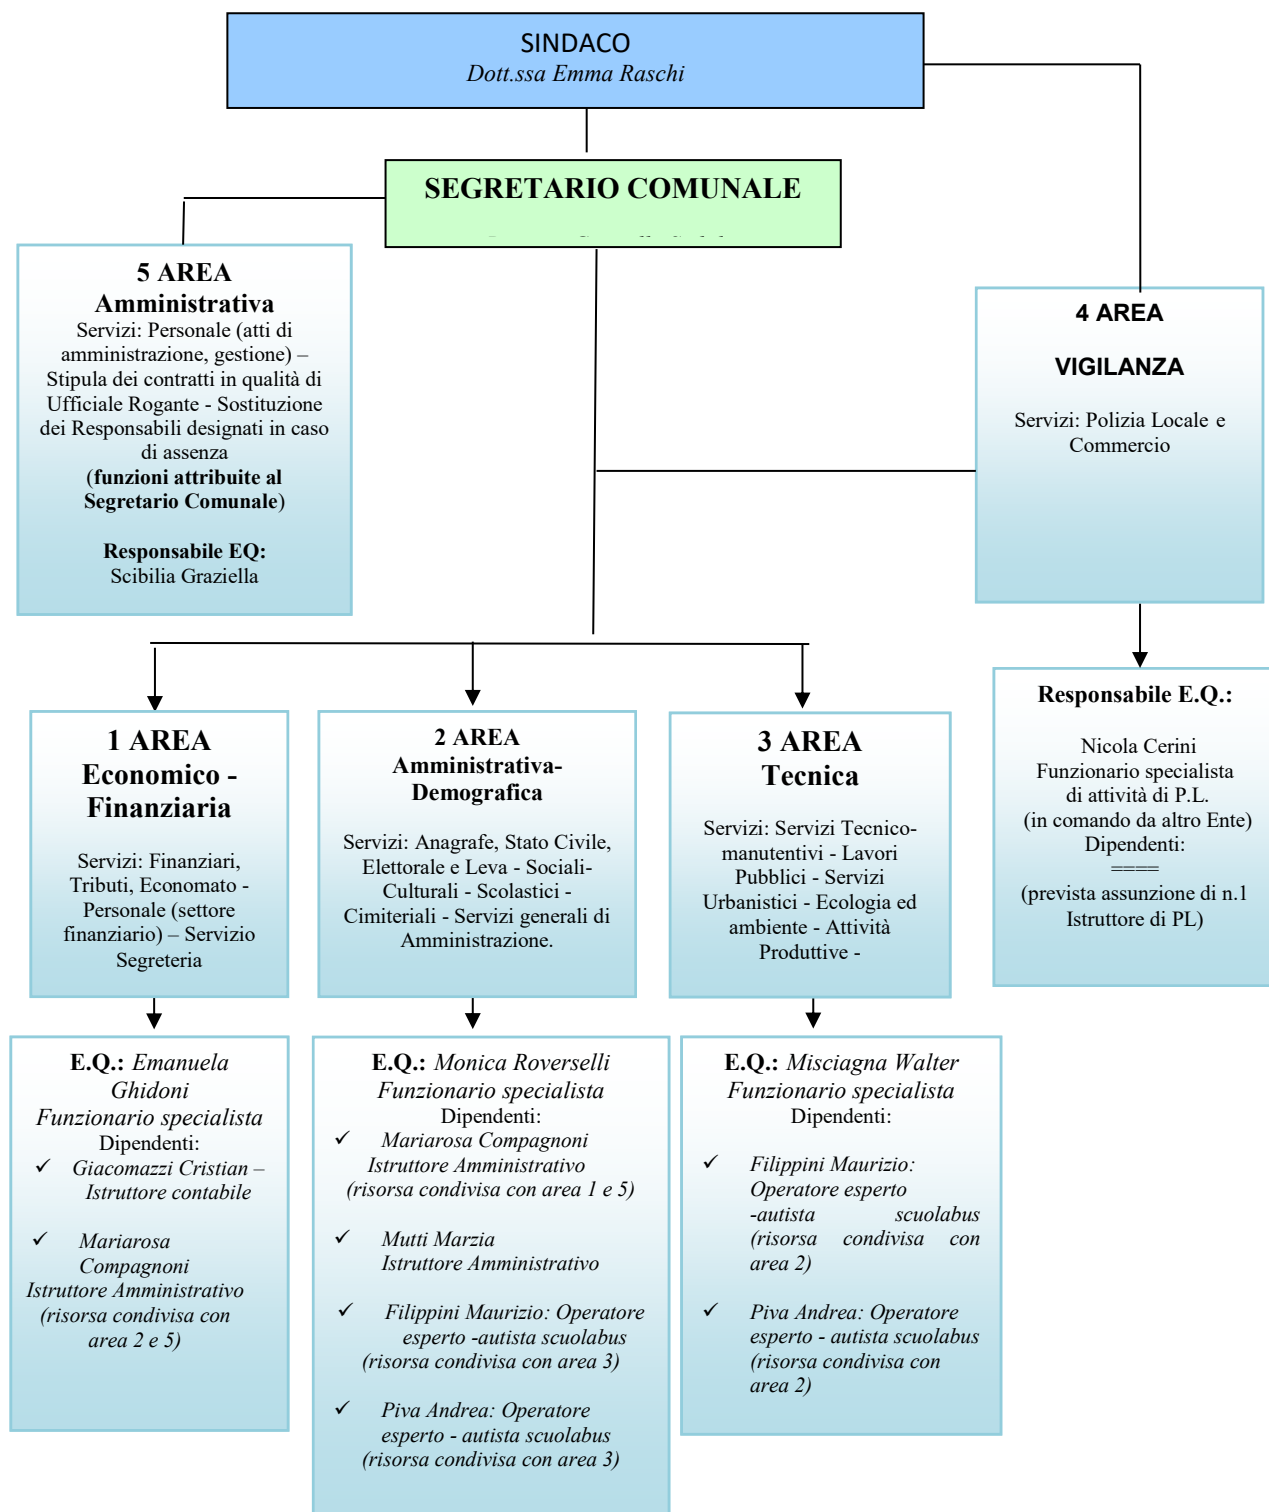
SINDACO
Dott.ssa Emma Raschi

SEGRETARIO COMUNALE

5 AREA
Amministrativa
Servizi: Personale (atti di amministrazione, gestione) – Stipula dei contratti in qualità di Ufficiale Rogante - Sostituzione dei Responsabili designati in caso di assenza
(funzioni attribuite al Segretario Comunale)

Responsabile EQ:
Scibilia Graziella

4 AREA

VIGILANZA

Servizi: Polizia Locale e Commercio

Responsabile E.Q.:

Nicola Cerini
Funzionario specialista di attività di P.L.
(in comando da altro Ente)
Dipendenti:
====
(prevista assunzione di n.1 Istruttore di PL)

1 AREA
Economico - Finanziaria

Servizi: Finanziari, Tributi, Economato - Personale (settore finanziario) – Servizio Segreteria

2 AREA
Amministrativa-Demografica

Servizi: Anagrafe, Stato Civile, Elettorale e Leva - Sociali-Culturali - Scolastici - Cimiteriali - Servizi generali di Amministrazione.

3 AREA
Tecnica

Servizi: Servizi Tecnico-manutentivi - Lavori Pubblici - Servizi Urbanistici - Ecologia ed ambiente - Attività Produttive -

E.Q.: Emanuela Ghidoni
Funzionario specialista
Dipendenti:
✓ Giacomazzi Cristian – Istruttore contabile

✓ Mariarosa Compagnoni
Istruttore Amministrativo
(risorsa condivisa con area 2 e 5)

E.Q.: Monica Roverselli
Funzionario specialista
Dipendenti:
✓ Mariarosa Compagnoni
Istruttore Amministrativo
(risorsa condivisa con area 1 e 5)

✓ Mutti Marzia
Istruttore Amministrativo

✓ Filippini Maurizio: Operatore esperto -autista scuolabus
(risorsa condivisa con area 3)

✓ Piva Andrea: Operatore esperto - autista scuolabus
(risorsa condivisa con area 3)

E.Q.: Misciagna Walter
Funzionario specialista
Dipendenti:

✓ Filippini Maurizio: Operatore esperto -autista scuolabus (risorsa condivisa con area 2)

✓ Piva Andrea: Operatore esperto - autista scuolabus (risorsa condivisa con area 2)